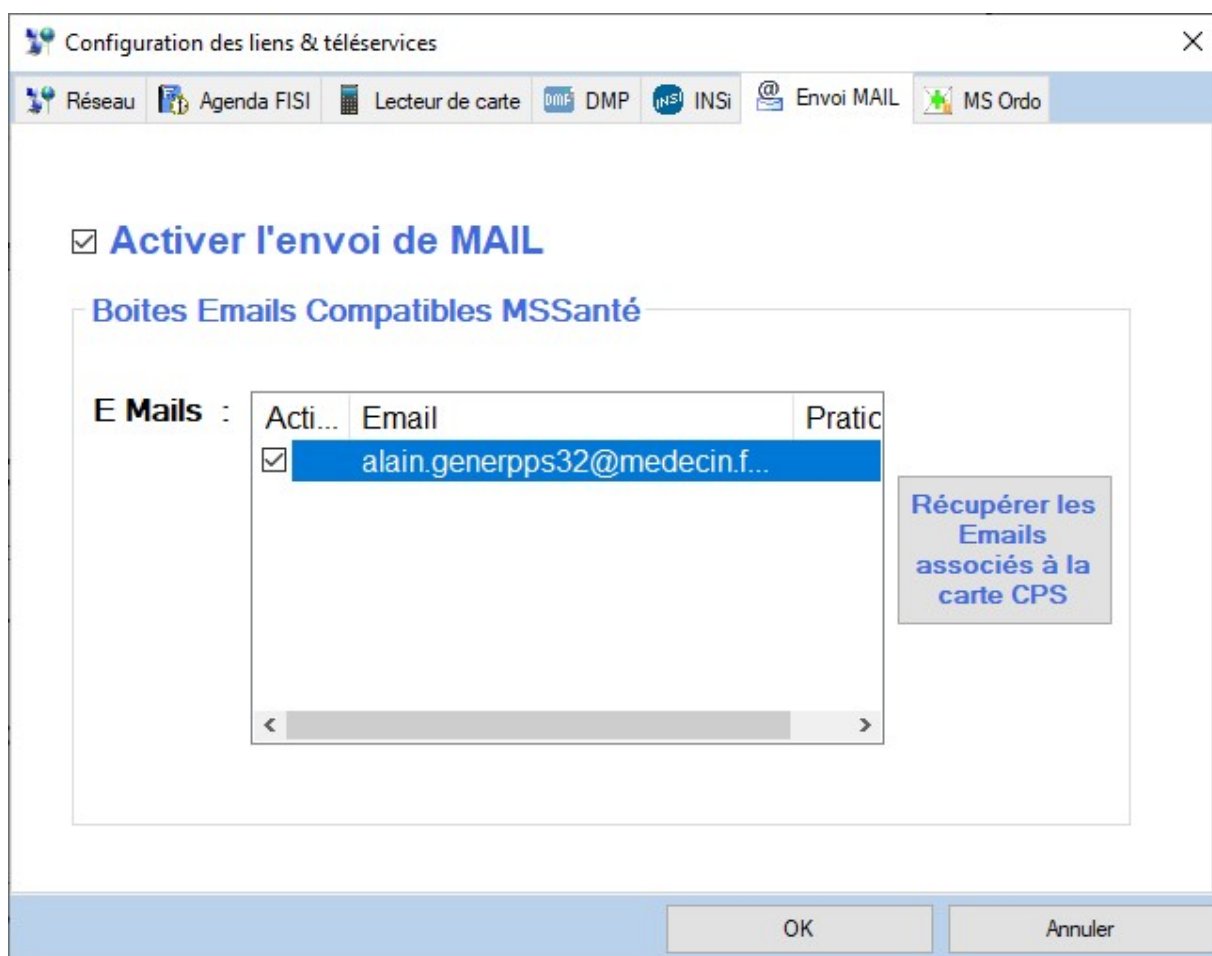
Configuration des liens & téléservices

×

Réseau | Agenda FISI | Lecteur de carte | DMP | INSi | Envoi MAIL | MS Ordo

☑ Activer l'envoi de MAIL

Boites Emails Compatibles MSSanté

E Mails :

| Acti... | Email | Pratic |
|---|---|---|
| ☑ | alain.generpps32@medecin.f... | |

Récupérer les Emails associés à la carte CPS

OK

Annuler